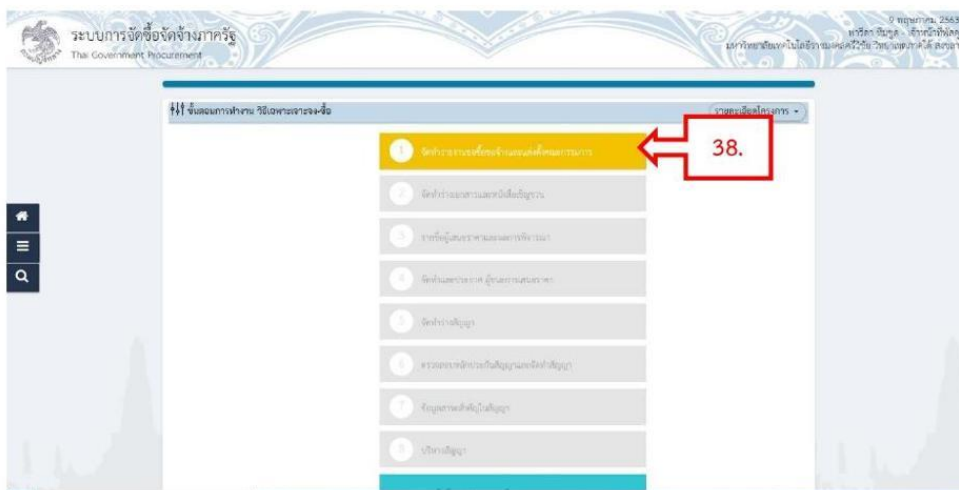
ระบบการจัดซื้อจัดจ้างภาครัฐ
Thai Government Procurement

9 พฤษภาคม 2563
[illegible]

ขั้นตอนการทำงาน วิธีเฉพาะเจาะจง-ซื้อ

รายละเอียดโครงการ

1 จัดทำรายงานขอซื้อขอจ้างและแต่งตั้งคณะกรรมการ

38.

2 จัดทำร่างเอกสารและหนังสือเชิญชวน

3 รายชื่อผู้เสนอราคาและผลการพิจารณา

4 จัดทำและประกาศ ผู้ชนะการเสนอราคา

5 จัดทำร่างสัญญา

6 ตรวจสอบหลักประกันสัญญาและจัดทำสัญญา

7 ข้อมูลสาระสำคัญในสัญญา

8 บริหารสัญญา